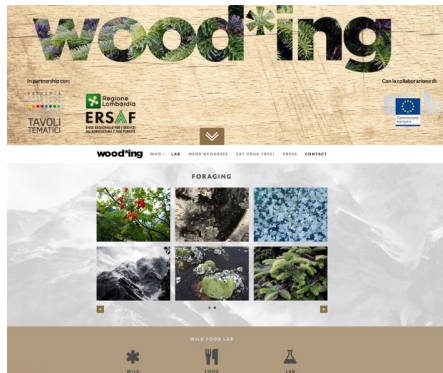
wood*ing

In partnership con:

TAVOLI TEMATICI

Regione Lombardia

ERSAF
ENTE REGIONALE PER I SERVIZI ALL'AGRICOLTURA E ALLE FORESTE

Con la collaborazione di:

Commissione europea

wood*ing WHO LAB MENU'&COURSES EAT YOUR TREE! PRESS CONTACT

FORAGING

WILD FOOD LAB

WILD FOOD LAB